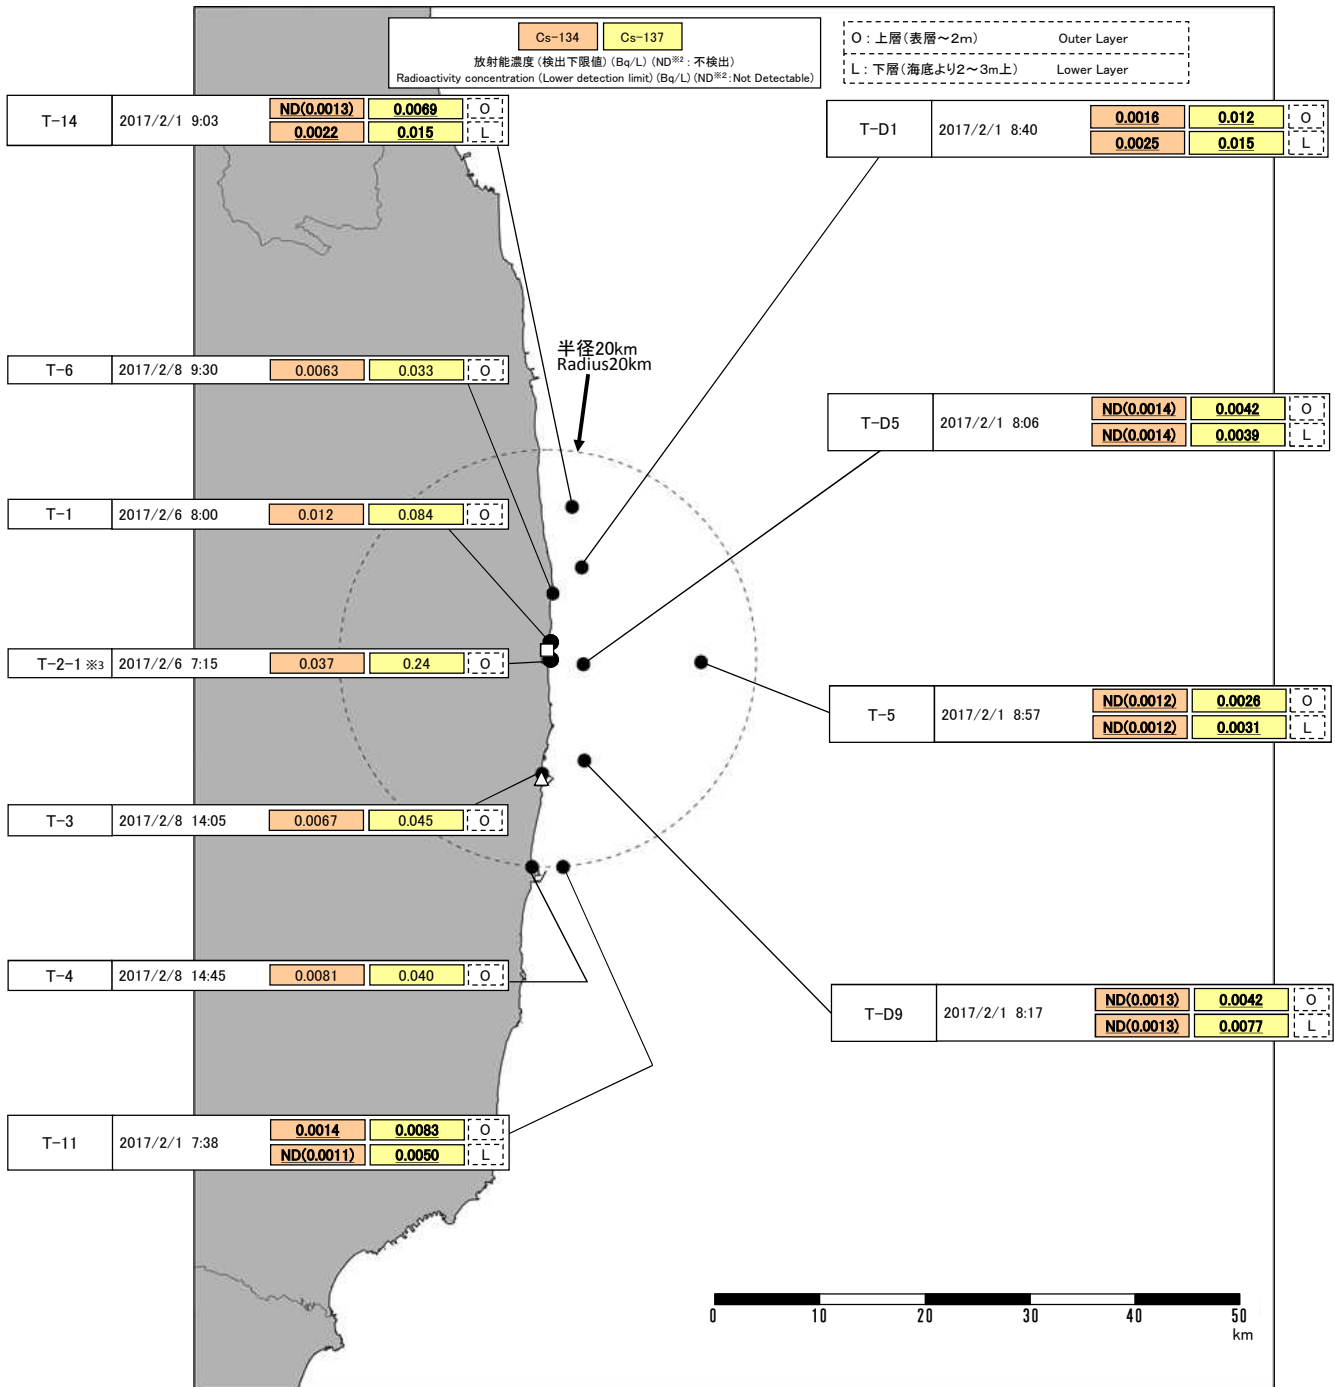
Cs−134 Cs−137
放射能濃度（検出下限値）(Bq/L) (ND※2：不検出)
Radioactivity concentration (Lower detection limit) (Bq/L) (ND※2:Not Detectable)

O：上層（表層〜2m） Outer Layer
L：下層（海底より2〜3m上） Lower Layer

| T−14 | 2017/2/1 9:03 | ND(0.0013) | 0.0069 | O |
|---|---|---|---|---|
| | | 0.0022 | 0.015 | L |

| T−D1 | 2017/2/1 8:40 | 0.0016 | 0.012 | O |
|---|---|---|---|---|
| | | 0.0025 | 0.015 | L |

半径20km
Radius20km

| T−6 | 2017/2/8 9:30 | 0.0063 | 0.033 | O |
|---|---|---|---|---|

| T−D5 | 2017/2/1 8:06 | ND(0.0014) | 0.0042 | O |
|---|---|---|---|---|
| | | ND(0.0014) | 0.0039 | L |

| T−1 | 2017/2/6 8:00 | 0.012 | 0.084 | O |
|---|---|---|---|---|

| T−2−1 ※3 | 2017/2/6 7:15 | 0.037 | 0.24 | O |
|---|---|---|---|---|

| T−5 | 2017/2/1 8:57 | ND(0.0012) | 0.0026 | O |
|---|---|---|---|---|
| | | ND(0.0012) | 0.0031 | L |

| T−3 | 2017/2/8 14:05 | 0.0067 | 0.045 | O |
|---|---|---|---|---|

| T−4 | 2017/2/8 14:45 | 0.0081 | 0.040 | O |
|---|---|---|---|---|

| T−D9 | 2017/2/1 8:17 | ND(0.0013) | 0.0042 | O |
|---|---|---|---|---|
| | | ND(0.0013) | 0.0077 | L |

| T−11 | 2017/2/1 7:38 | 0.0014 | 0.0083 | O |
|---|---|---|---|---|
| | | ND(0.0011) | 0.0050 | L |

0 10 20 30 40 50
km